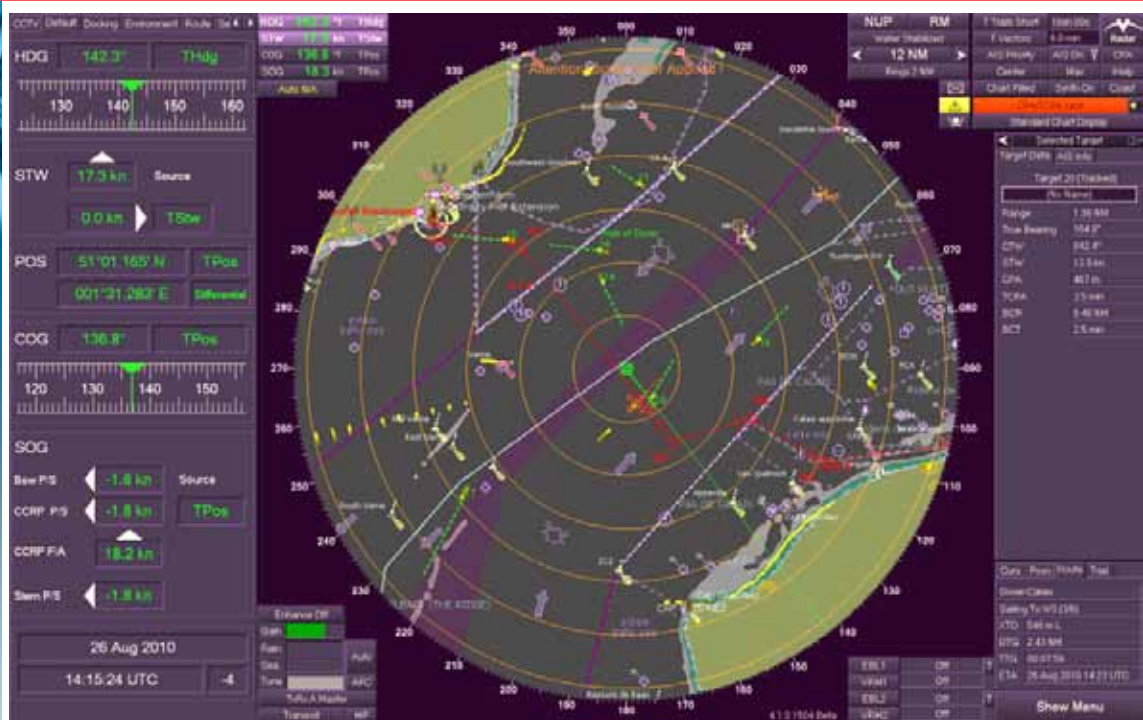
CCTV Default Docking Environment Route Se

HDG 142.3° THdg

130 140 150 160

STW 17.3 kn Source

0.0 kn TStw

POS 51°01.165' N TPos

001°31.282' E Differential

COG 136.8° TPos

120 130 140 150

SOG

Bow P/S -1.8 kn Source

CCRP P/S -1.8 kn TPos

CCRP F/A 18.2 kn

Stern P/S -1.8 kn

26 Aug 2010

14:15:24 UTC -4

HDG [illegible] THdg
STW 17.3 kn TStw
COG 136.8 TPos
SOG 18.3 kn TPos
Auto WA

NUP RM
Water Stabilized
12 NM
Rings 2 NM

Radar

Attention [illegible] Applied !

000 010 020 030 040 340 350 330 320 300 290 280 270 260 250 240 230 220 210 200 190 180 170 160 150 140 110 100 090 080 070

Standard Chart Display

Selected Target
Target Data AIS Info
Target 20 (Tracked)
(No Name)
Range 1.38 NM
True Bearing 104.8°
CTW 042.8°
STW 13.5 kn
CPA 467 m
TCPA 3.5 min
BCR 5.40 NM
BCT 2.5 min

Dover Calais
XTD
DTG 2.43 NM
TTG
ETA 26 Aug 2010 14:27 UTC

Enhance Off
Gain
Rain Auto
Sea
Tune AFC
Transmit

EBL1 Off
VRM1 Off
EBL2 Off
VRM2 Off

Show Menu

PAS DE CALAIS